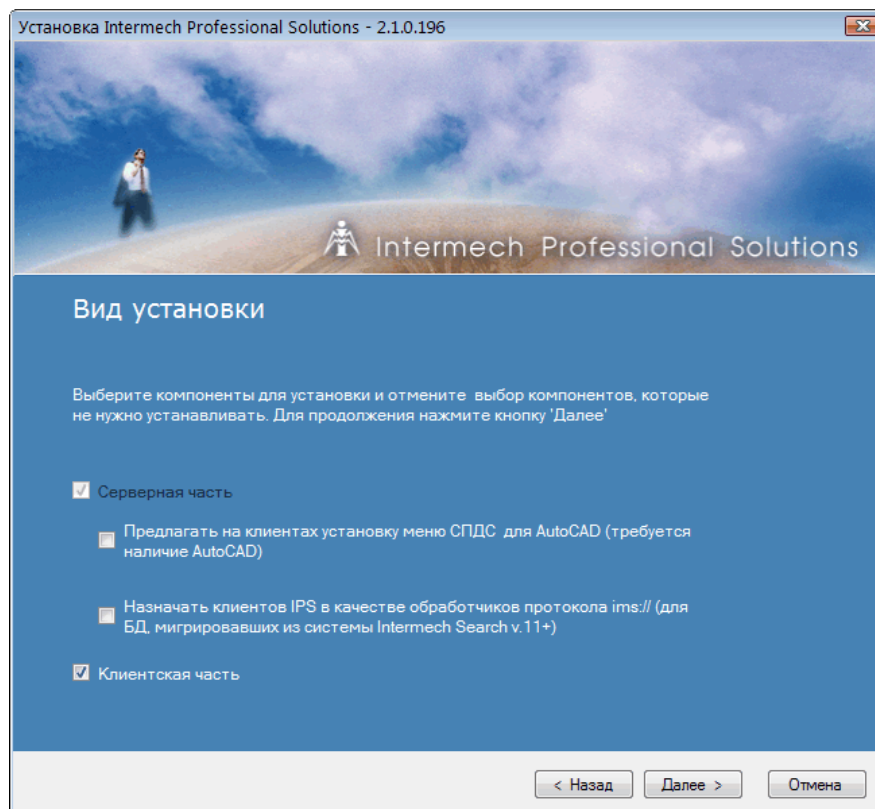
Установка Intermech Professional Solutions - 2.1.0.196

Intermech Professional Solutions

Вид установки

Выберите компоненты для установки и отмените выбор компонентов, которые не нужно устанавливать. Для продолжения нажмите кнопку 'Далее'

Серверная часть

Предлагать на клиентах установку меню СПДС для AutoCAD (требуется наличие AutoCAD)

Назначать клиентов IPS в качестве обработчиков протокола ims:// (для БД, мигрировавших из системы Intermech Search v.11+)

Клиентская часть

< Назад   Далее >   Отмена